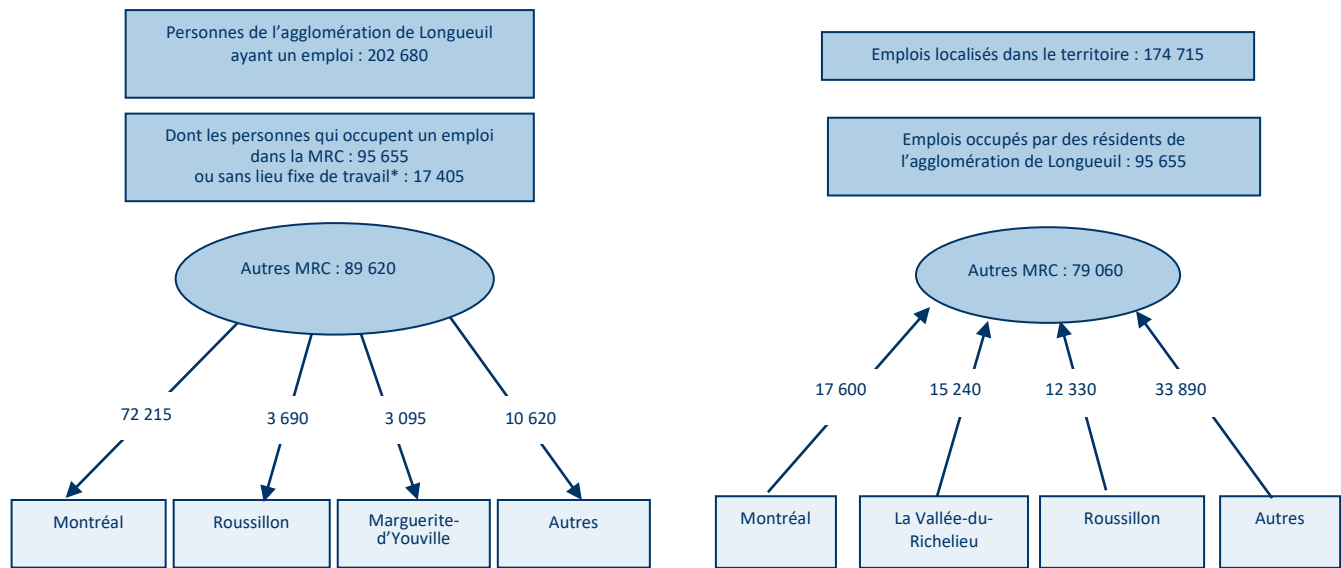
Personnes de l’agglomération de Longueuil ayant un emploi : 202 680

Dont les personnes qui occupent un emploi dans la MRC : 95 655 ou sans lieu fixe de travail* : 17 405

Autres MRC : 89 620

72 215

3 690

3 095

10 620

Montréal

Roussillon

Marguerite-d’Youville

Autres

Emplois localisés dans le territoire : 174 715

Emplois occupés par des résidents de l’agglomération de Longueuil : 95 655

Autres MRC : 79 060

17 600

15 240

12 330

33 890

Montréal

La Vallée-du-Richelieu

Roussillon

Autres